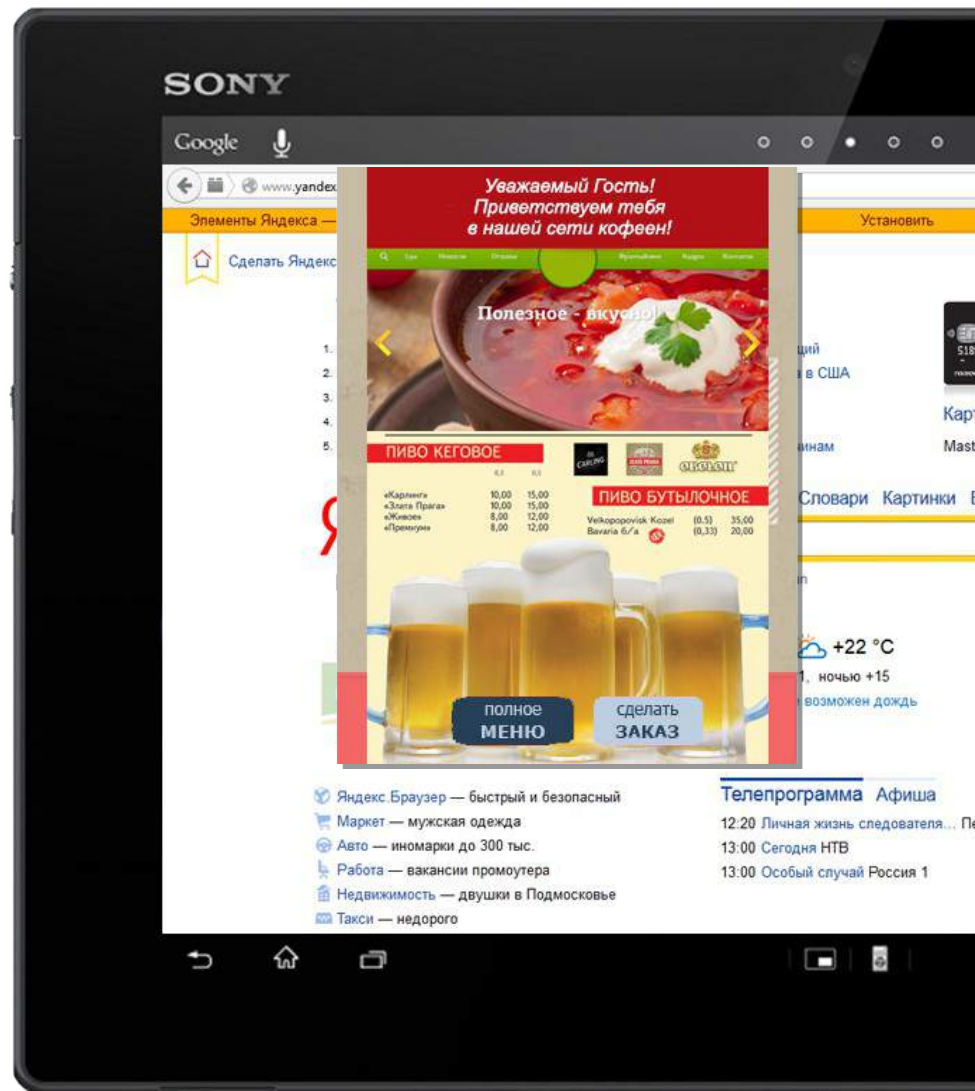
SONY

Google

www.yandex

Элементы Яндекса —

Установить

Сделать Яндекс

1.
2.
3.
4.
5.

щий
в США

инам

Карт
Mast

Словари Картинки

+22 °C
, ночью +15
возможен дождь

Уважаемый Гость!
Приветствуем тебя
в нашей сети кофеен!

Полезное - вкусно!

ПИВО КЕГОВОЕ

| | 0,3 | 0,5 |
|---|---|---|
| «Карлинг» | 10,00 | 15,00 |
| «Злата Прага» | 10,00 | 15,00 |
| «Живое» | 8,00 | 12,00 |
| «Премиум» | 8,00 | 12,00 |

ПИВО БУТЫЛОЧНОЕ

| | | |
|---|---|---|
| Velkopopovisk Kozel | (0,5) | 35,00 |
| Bavaria 6/a | (0,33) | 20,00 |

полное
МЕНЮ

сделать
ЗАКАЗ

Яндекс.Браузер — быстрый и безопасный
Маркет — мужская одежда
Авто — иномарки до 300 тыс.
Работа — вакансии промоутера
Недвижимость — двушки в Подмосковье
Такси — недорого

Телепрограмма Афиша
12:20 Личная жизнь следователя... Пе
13:00 Сегодня НТВ
13:00 Особый случай Россия 1